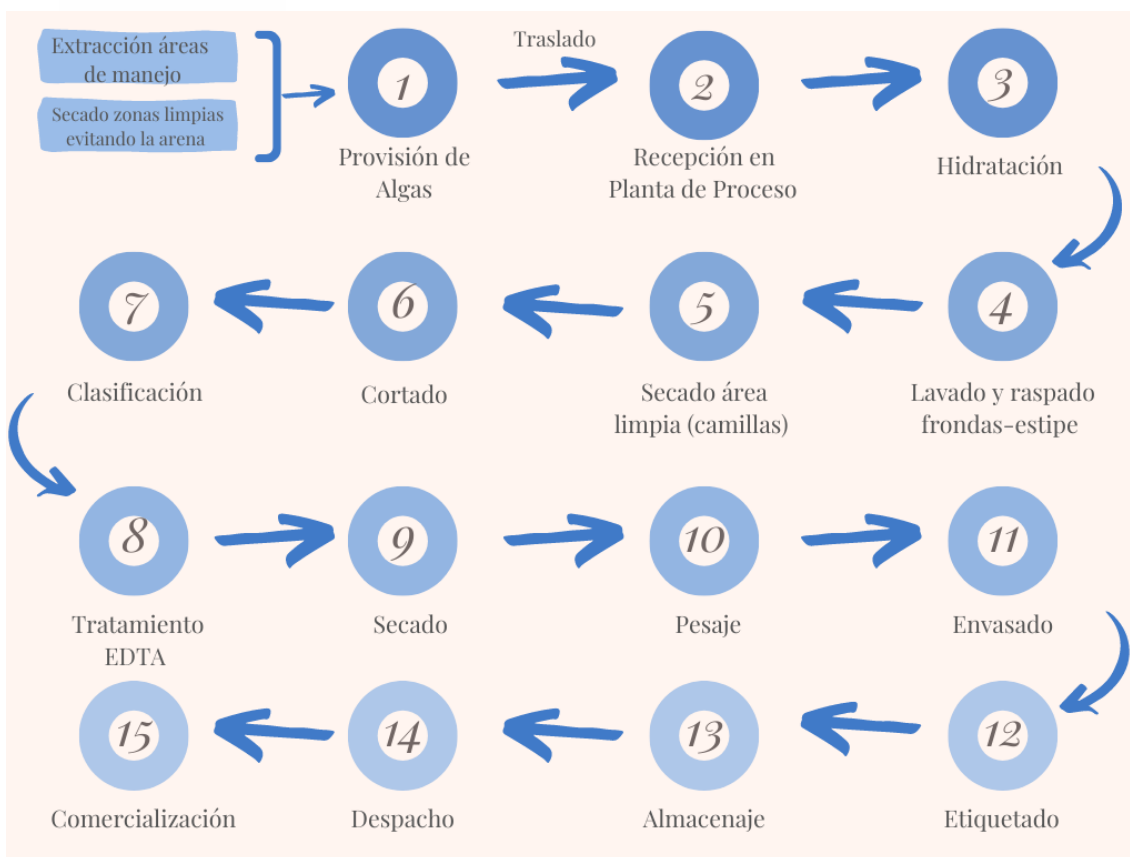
Extracción áreas de manejo

Secado zonas limpias evitando la arena

Traslado

1
Provisión de Algas

2
Recepción en Planta de Proceso

3
Hidratación

4
Lavado y raspado frondas-estipe

5
Secado área limpia (camillas)

6
Cortado

7
Clasificación

8
Tratamiento EDTA

9
Secado

10
Pesaje

11
Envasado

12
Etiquetado

13
Almacenaje

14
Despacho

15
Comercialización